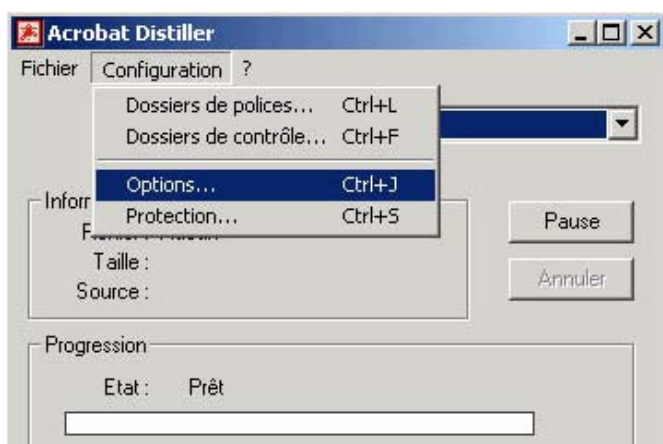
Acrobat Distiller

Fichier Configuration ?

Dossiers de polices... Ctrl+L
Dossiers de contrôle... Ctrl+F
Options... Ctrl+J
Protection... Ctrl+S

Infor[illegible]
F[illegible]
Taille :
Source :

Pause
Annuler

Progression
Etat : Prêt